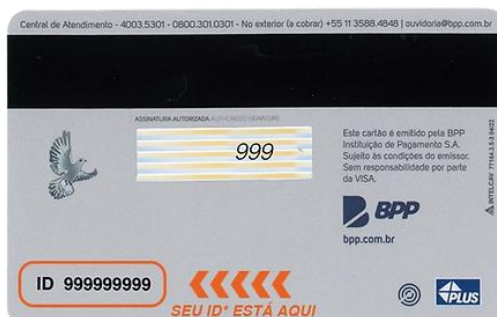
Central de Atendimento - 4003.5301 - 0800.301.0301 - No exterior (a cobrar) +55 11 3588.4848 | ouvidoria@bpp.com.br

ASSINATURA AUTORIZADA AUTHORIZED SIGNATURE

999

Este cartão é emitido pela BPP Instituição de Pagamento S.A. Sujeito às condições do emissor. Sem responsabilidade por parte da VISA.

BPP

bpp.com.br

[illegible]

ID 999999999

SEU ID* ESTÁ AQUI

PLUS